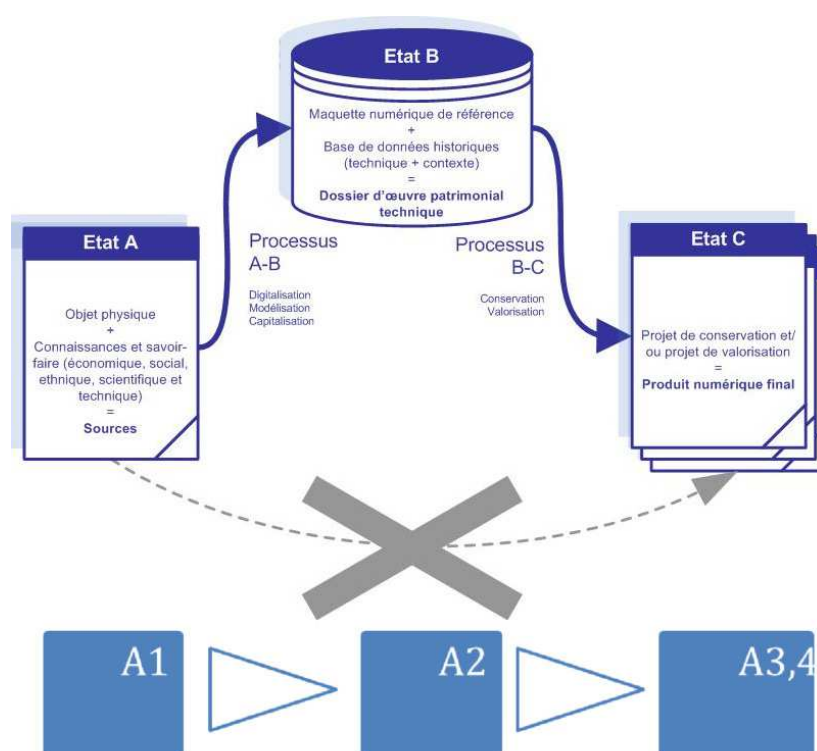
Etat B

Maquette numérique de référence
+
Base de données historiques (technique + contexte)
=
Dossier d'œuvre patrimonial technique

Etat A

Objet physique
+
Connaissances et savoir-faire (économique, social, ethnique, scientifique et technique)
=
Sources

Processus A-B

Digitalisation
Modélisation
Capitalisation

Processus B-C

Conservation
Valorisation

Etat C

Projet de conservation et/ ou projet de valorisation
=
Produit numérique final

A1

A2

A3,4